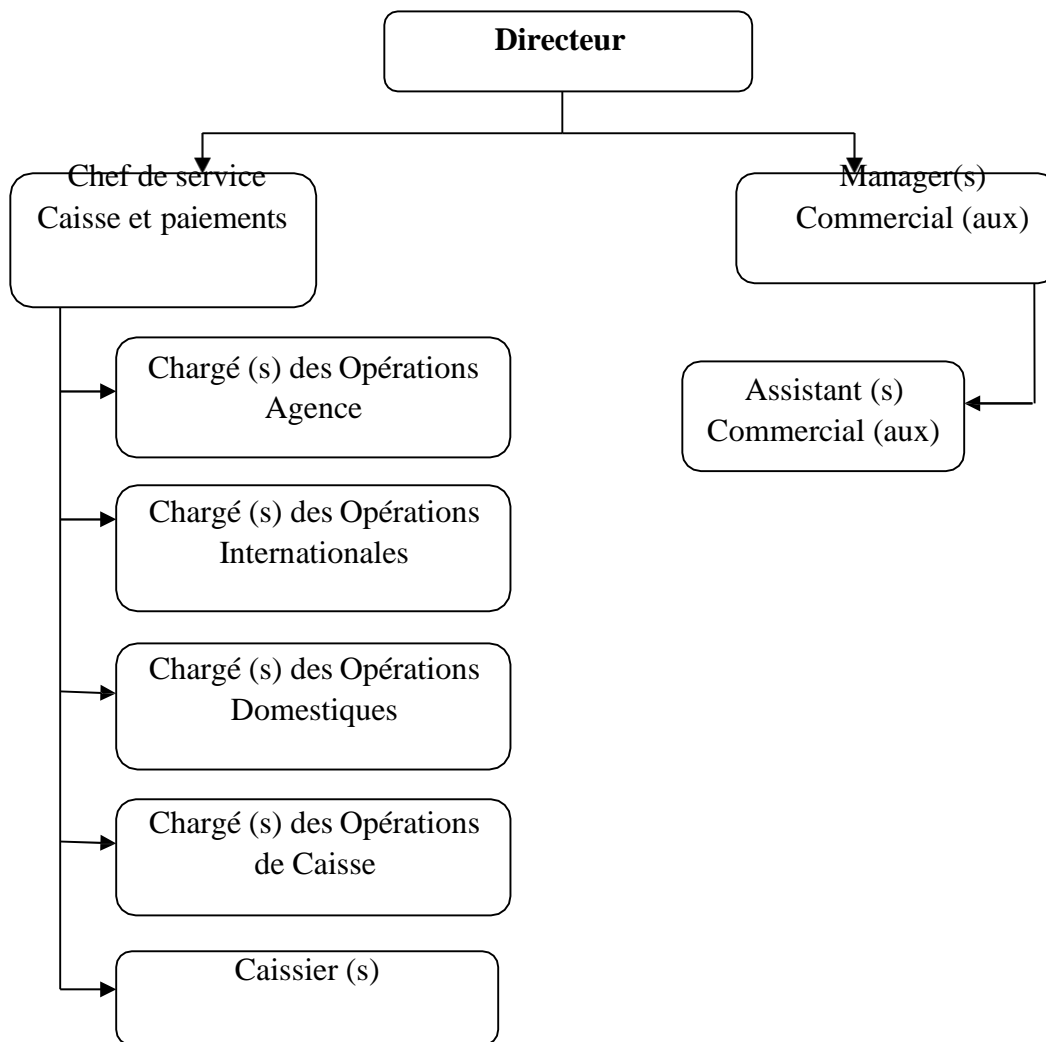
Directeur

Chef de service
Caisse et paiements

Manager(s)
Commercial (aux)

Chargé (s) des Opérations Agence

Assistant (s)
Commercial (aux)

Chargé (s) des Opérations Internationales

Chargé (s) des Opérations Domestiques

Chargé (s) des Opérations de Caisse

Caissier (s)